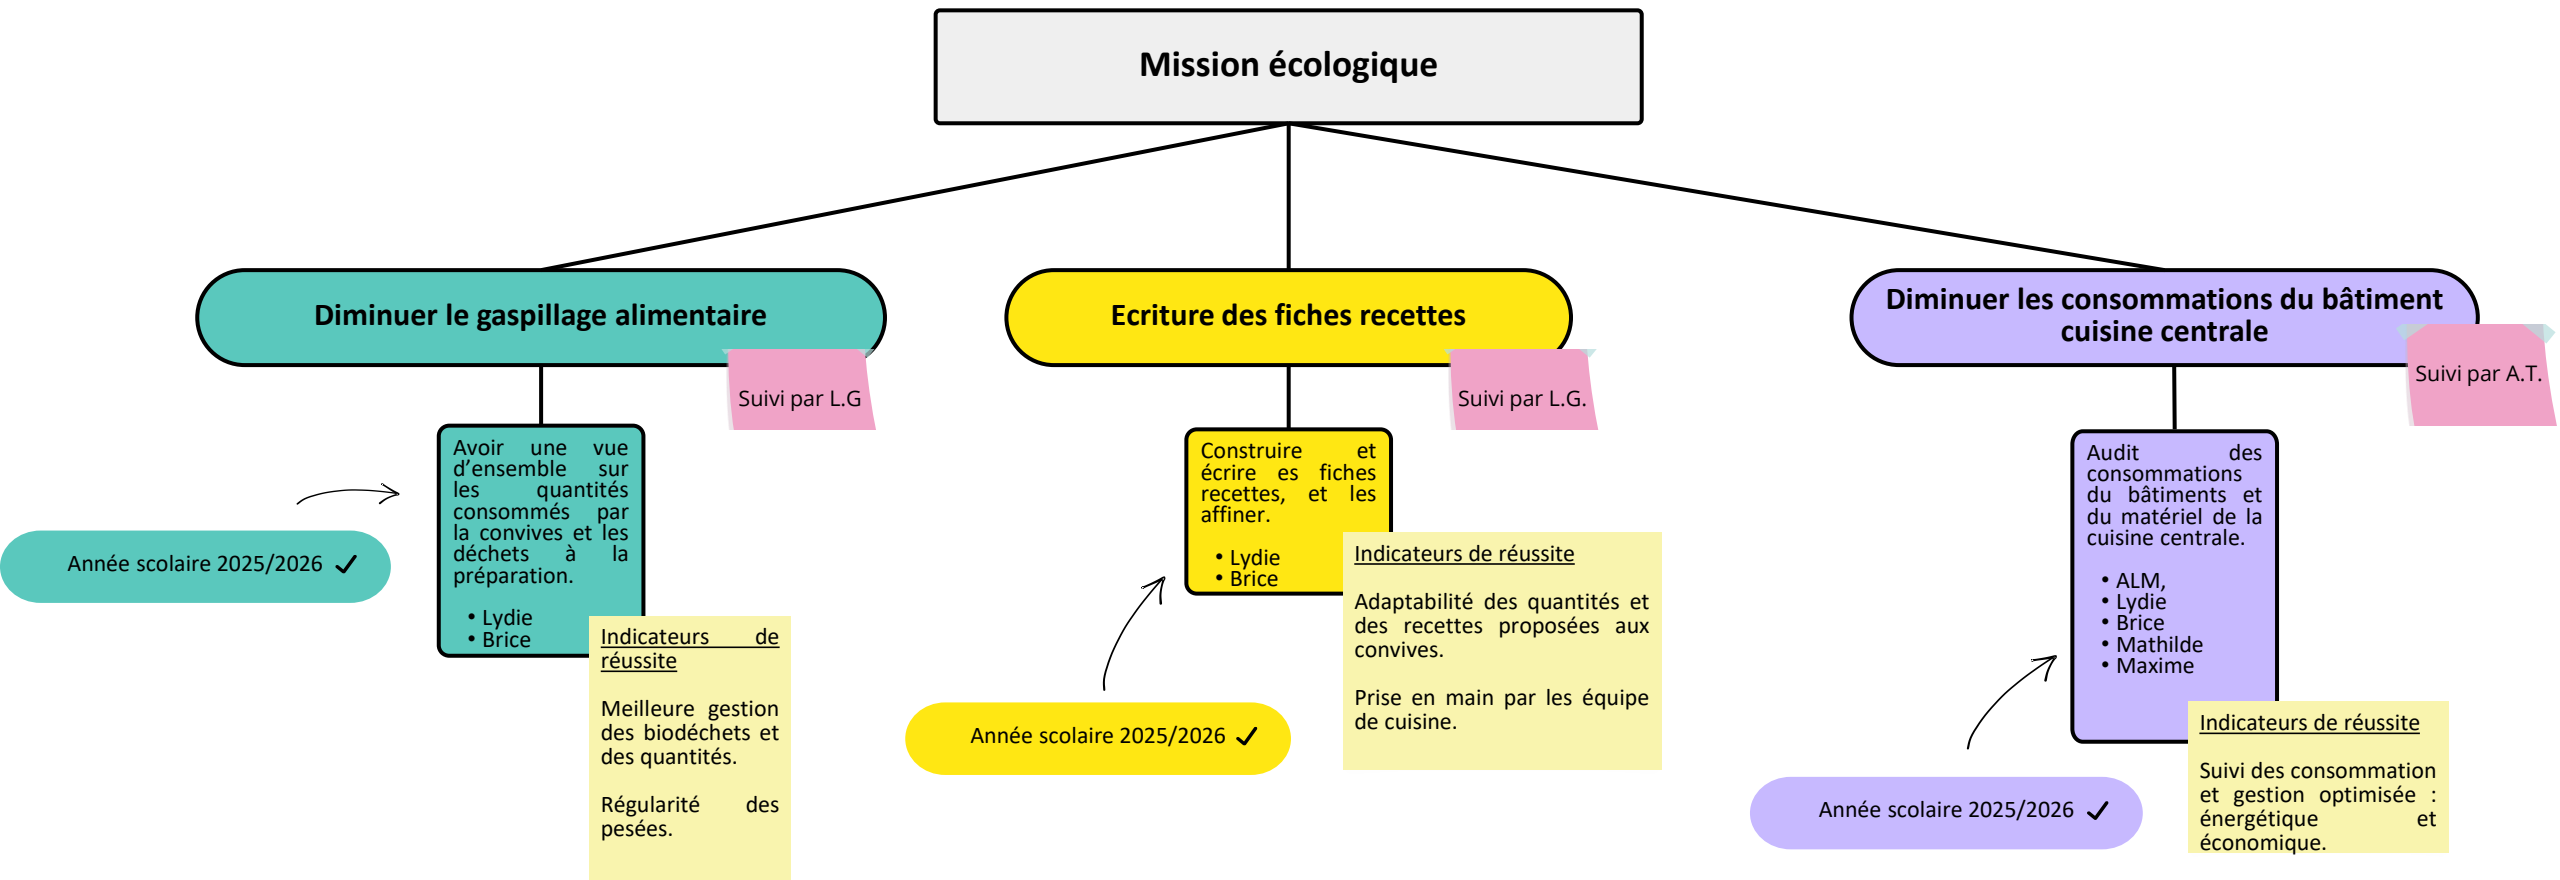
Mission écologique

Diminuer le gaspillage alimentaire

Suivi par L.G

Avoir une vue d'ensemble sur les quantités consommés par la convives et les déchets à la préparation.

• Lydie
• Brice

Année scolaire 2025/2026 ✓

Indicateurs de réussite

Meilleure gestion des biodéchets et des quantités.

Régularité des pesées.

Ecriture des fiches recettes

Suivi par L.G.

Construire et écrire es fiches recettes, et les affiner.

• Lydie
• Brice

Indicateurs de réussite

Adaptabilité des quantités et des recettes proposées aux convives.

Prise en main par les équipe de cuisine.

Année scolaire 2025/2026 ✓

Diminuer les consommations du bâtiment cuisine centrale

Suivi par A.T.

Audit des consommations du bâtiments et du matériel de la cuisine centrale.

• ALM,
• Lydie
• Brice
• Mathilde
• Maxime

Indicateurs de réussite

Suivi des consommation et gestion optimisée : énergétique et économique.

Année scolaire 2025/2026 ✓